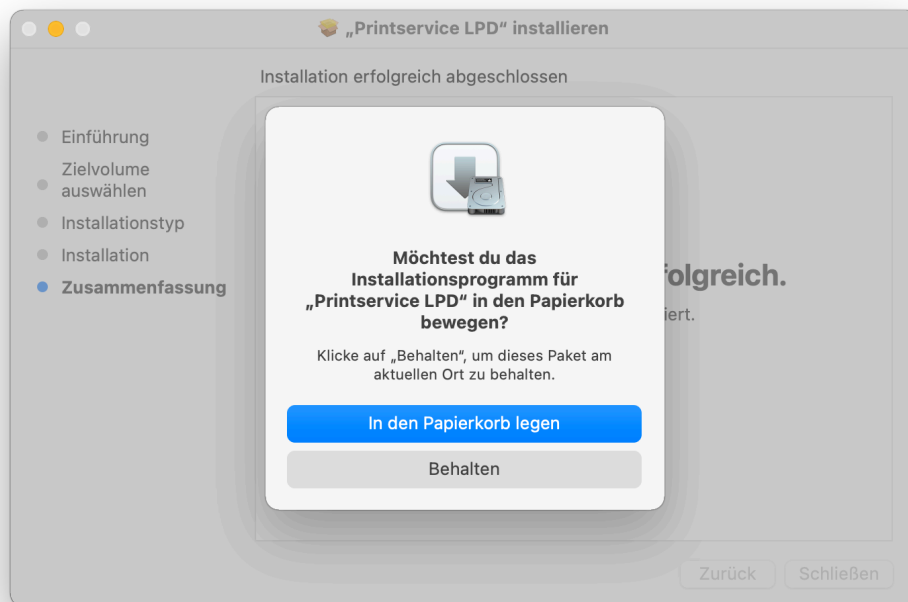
„Printservice LPD“ installieren

Installation erfolgreich abgeschlossen

Einführung
Zielvolume auswählen
Installationstyp
Installation
Zusammenfassung

folgreich.
iert.

Möchtest du das Installationsprogramm für „Printservice LPD“ in den Papierkorb bewegen?

Klicke auf „Behalten“, um dieses Paket am aktuellen Ort zu behalten.

In den Papierkorb legen

Behalten

Zurück
Schließen